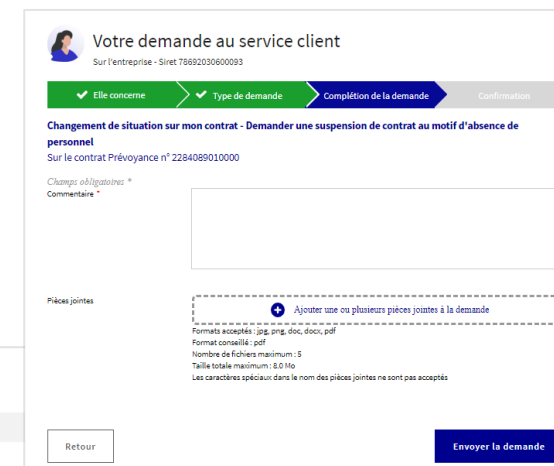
Votre demande au service client
Sur l'entreprise - Siret 78692030600093

Elle concerne
Type de demande
Complétion de la demande
Confirmation

Changement de situation sur mon contrat - Demander une suspension de contrat au motif d'absence de personnel
Sur le contrat Prévoyance n° 2284089010000

Champs obligatoires *
Commentaire *

Pièces jointes
Ajouter une ou plusieurs pièces jointes à la demande
Formats acceptés : jpg, png, doc, docx, pdf
Format conseillé : pdf
Nombre de fichiers maximum : 5
Taille totale maximum : 8.0 Mo
Les caractères spéciaux dans le nom des pièces jointes ne sont pas acceptés

Retour
Envoyer la demande